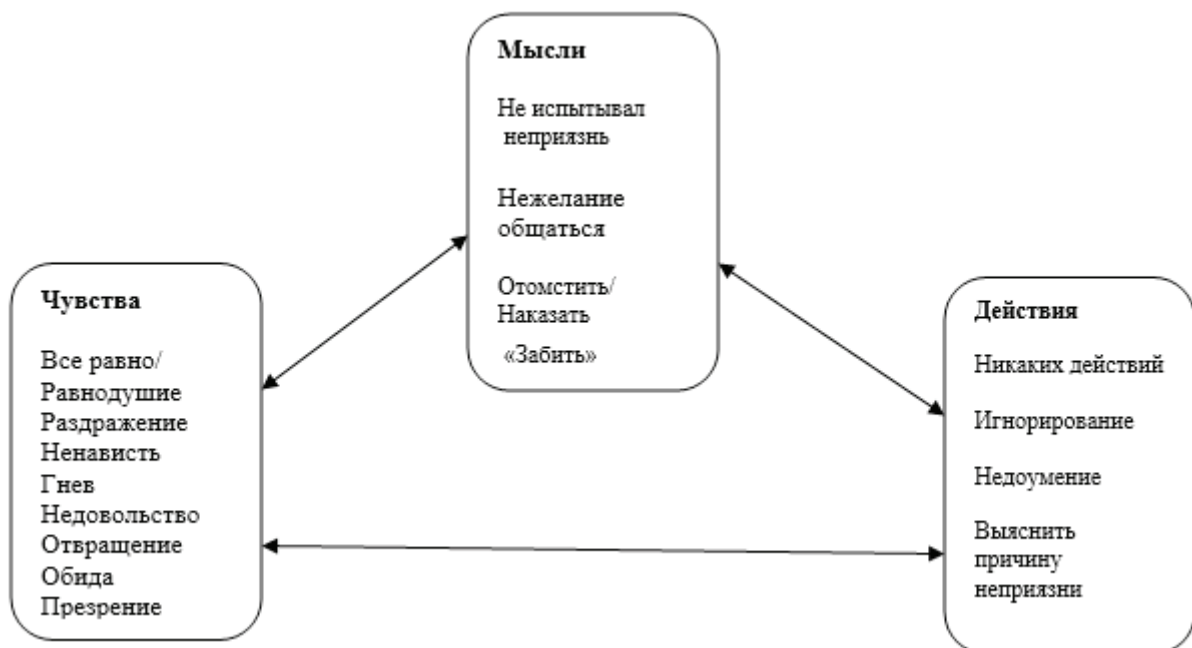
Мысли

Не испытывал неприязнь

Нежелание общаться

Отомстить/ Наказать

«Забить»

Чувства

Все равно/
Равнодушие
Раздражение
Ненависть
Гнев
Недовольство
Отвращение
Обида
Презрение

Действия

Никаких действий

Игнорирование

Недоумение

Выяснить причину неприязни